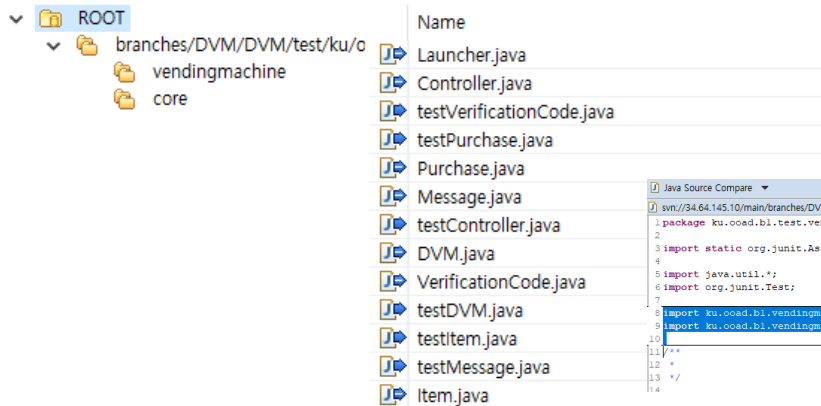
ROOT
branches/DVM/DVM/test/ku/o
vendingmachine
core

Name
Launcher.java
Controller.java
testVerificationCode.java
testPurchase.java
Purchase.java
Message.java
testController.java
DVM.java
VerificationCode.java
testDVM.java
testItem.java
testMessage.java
Item.java

Java Source Compare
svn://34.64.145.10/main/branches/DV
1 package ku.ooad.b1.test.ve
2
3 import static org.junit.As
4
5 import java.util.*;
6 import org.junit.Test;
7
8 import ku.ooad.b1.vendingm
9 import ku.ooad.b1.vendingm
10
11 /**
12 *
13 */
14